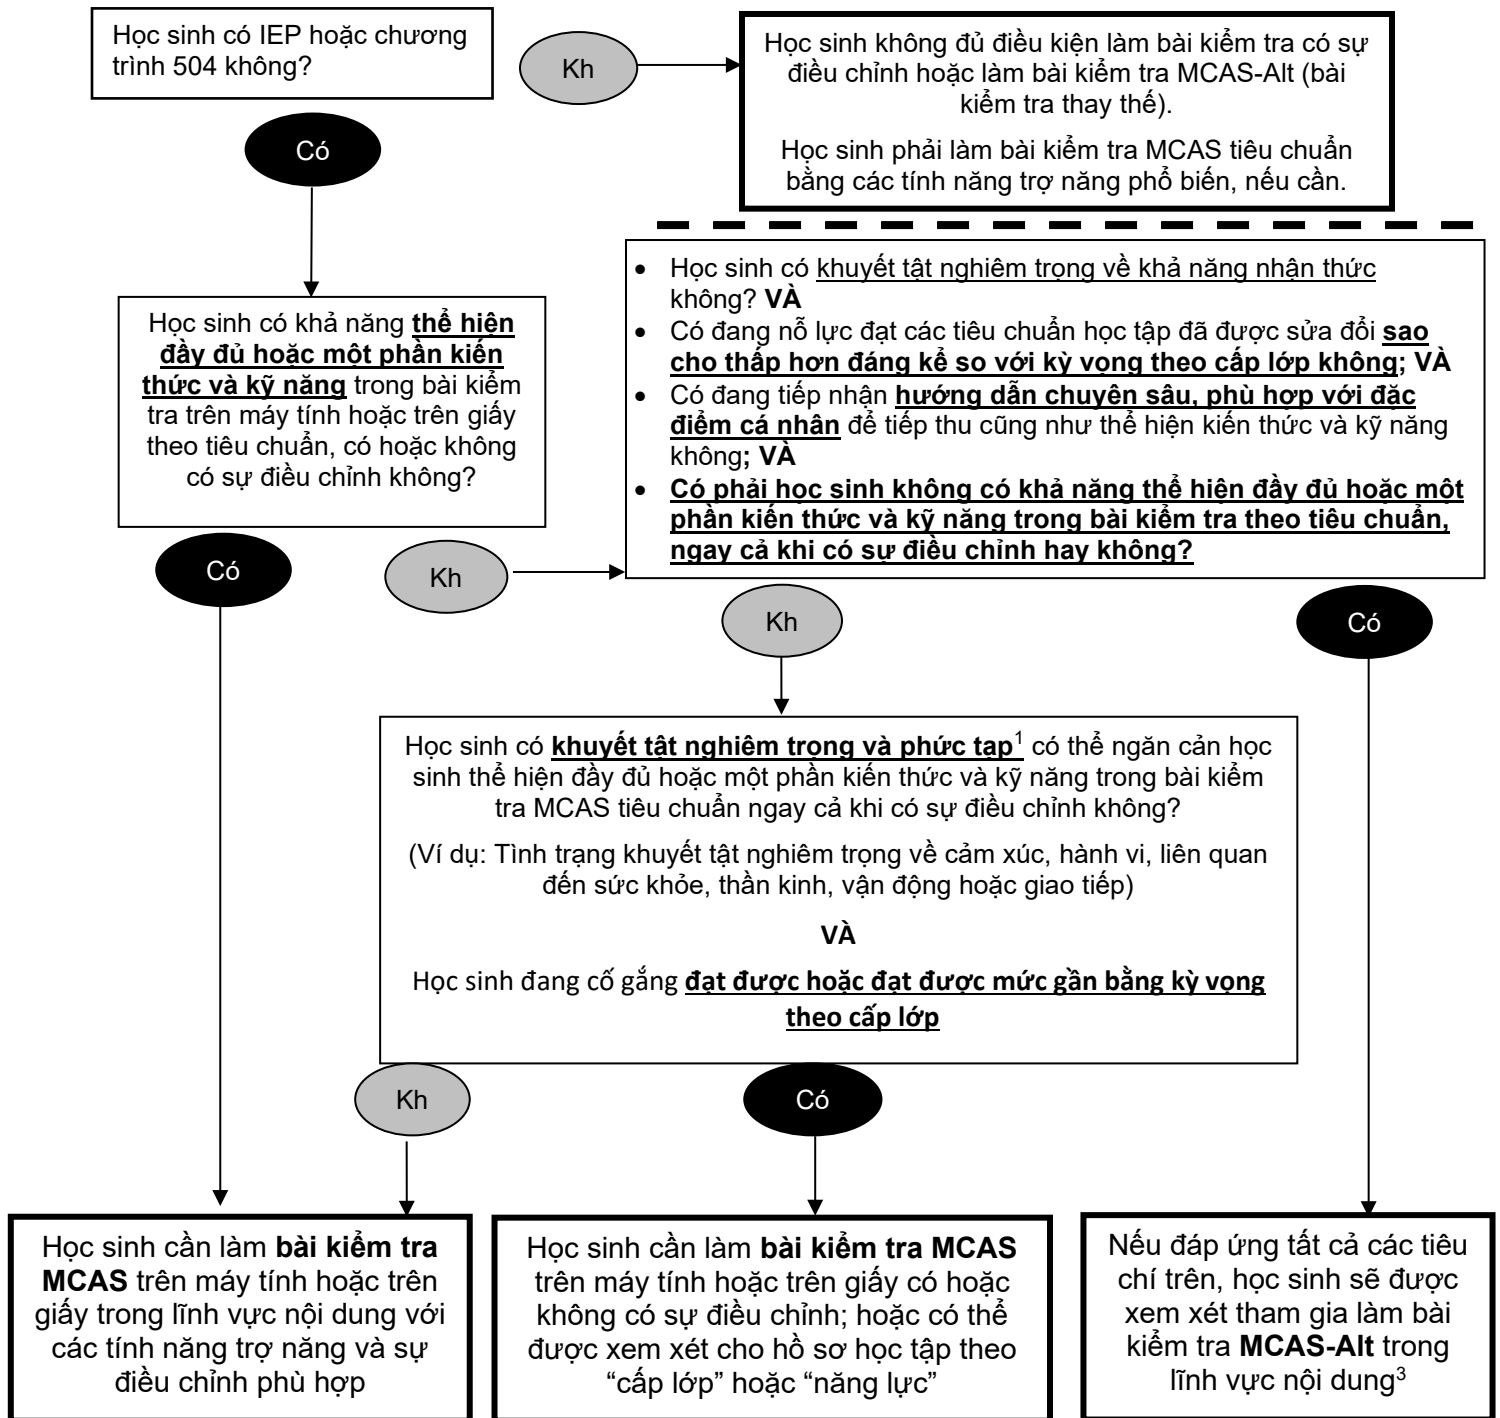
Học sinh có IEP hoặc chương trình 504 không?

Kh

Học sinh không đủ điều kiện làm bài kiểm tra có sự điều chỉnh hoặc làm bài kiểm tra MCAS-Alt (bài kiểm tra thay thế).

Học sinh phải làm bài kiểm tra MCAS tiêu chuẩn bằng các tính năng trợ năng phổ biến, nếu cần.

Có

Học sinh có khả năng **thể hiện đầy đủ hoặc một phần kiến thức và kỹ năng** trong bài kiểm tra trên máy tính hoặc trên giấy theo tiêu chuẩn, có hoặc không có sự điều chỉnh không?

- Học sinh có khuyết tật nghiêm trọng về khả năng nhận thức không? **VÀ**
- Có đang nỗ lực đạt các tiêu chuẩn học tập đã được sửa đổi **sao cho thấp hơn đáng kể so với kỳ vọng theo cấp lớp không; VÀ**
- Có đang tiếp nhận **hướng dẫn chuyên sâu, phù hợp với đặc điểm cá nhân** để tiếp thu cũng như thể hiện kiến thức và kỹ năng không**; VÀ**
- **Có phải học sinh không có khả năng thể hiện đầy đủ hoặc một phần kiến thức và kỹ năng trong bài kiểm tra theo tiêu chuẩn, ngay cả khi có sự điều chỉnh hay không?**

Có

Kh

Kh

Có

Học sinh có **khuyết tật nghiêm trọng và phức tạp**$^1$ có thể ngăn cản học sinh thể hiện đầy đủ hoặc một phần kiến thức và kỹ năng trong bài kiểm tra MCAS tiêu chuẩn ngay cả khi có sự điều chỉnh không?

(Ví dụ: Tình trạng khuyết tật nghiêm trọng về cảm xúc, hành vi, liên quan đến sức khỏe, thần kinh, vận động hoặc giao tiếp)

**VÀ**

Học sinh đang cố gắng **đạt được hoặc đạt được mức gần bằng kỳ vọng theo cấp lớp**

Kh

Có

Học sinh cần làm **bài kiểm tra MCAS** trên máy tính hoặc trên giấy trong lĩnh vực nội dung với các tính năng trợ năng và sự điều chỉnh phù hợp

Học sinh cần làm **bài kiểm tra MCAS** trên máy tính hoặc trên giấy có hoặc không có sự điều chỉnh; hoặc có thể được xem xét cho hồ sơ học tập theo "cấp lớp" hoặc "năng lực"

Nếu đáp ứng tất cả các tiêu chí trên, học sinh sẽ được xem xét tham gia làm bài kiểm tra **MCAS-Alt** trong lĩnh vực nội dung$^3$